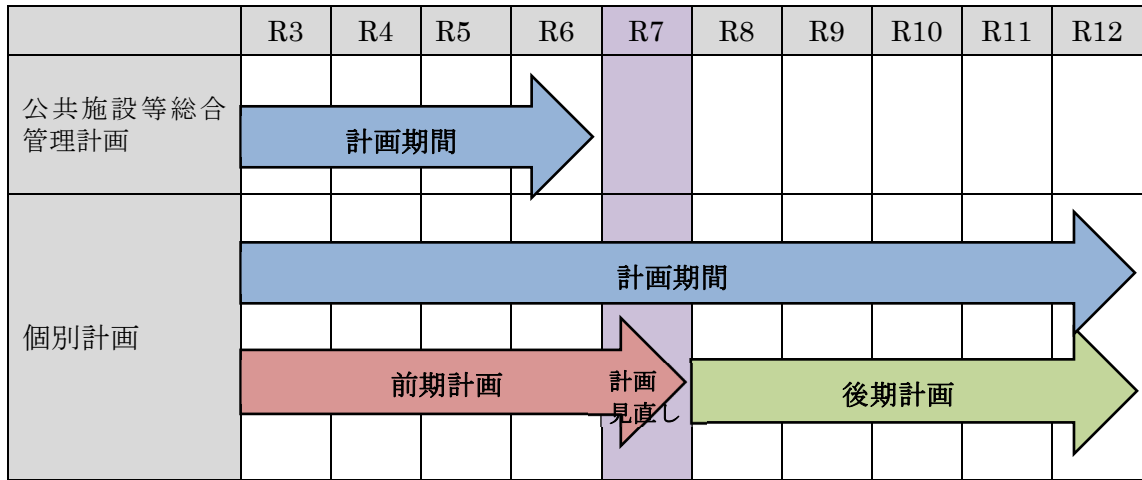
| | R3 | R4 | R5 | R6 | R7 | R8 | R9 | R10 | R11 | R12 |
|---|---|---|---|---|---|---|---|---|---|---|
| 公共施設等総合管理計画 | 計画期間 | | | | | | | | | |
| 個別計画 | 計画期間 | | | | | | | | | |
| | 前期計画 | | | | 計画見直し | 後期計画 | | | | |